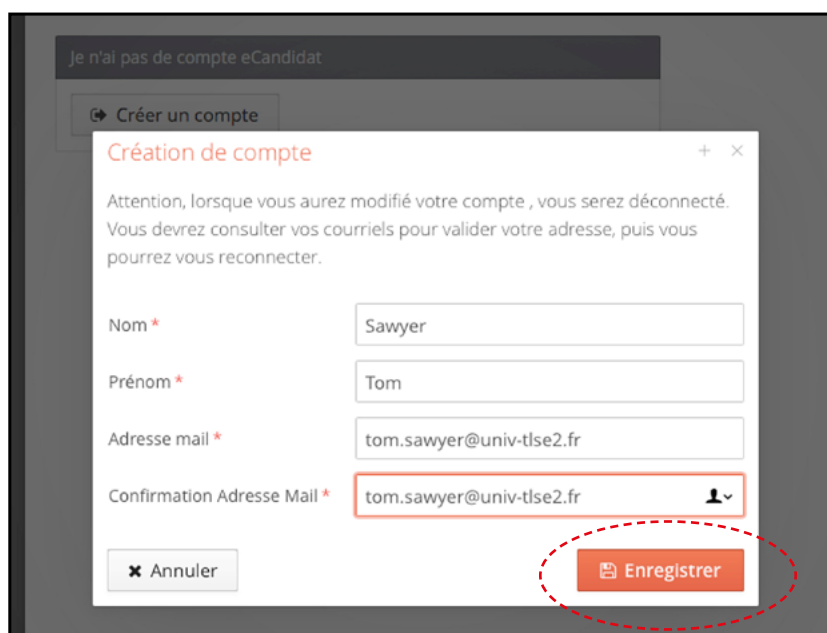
Je n'ai pas de compte eCandidat

Créer un compte

Création de compte

Attention, lorsque vous aurez modifié votre compte , vous serez déconnecté. Vous devrez consulter vos courriels pour valider votre adresse, puis vous pourrez vous reconnecter.

Nom *
Sawyer

Prénom *
Tom

Adresse mail *
tom.sawyer@univ-tlse2.fr

Confirmation Adresse Mail *
tom.sawyer@univ-tlse2.fr

Annuler

Enregistrer